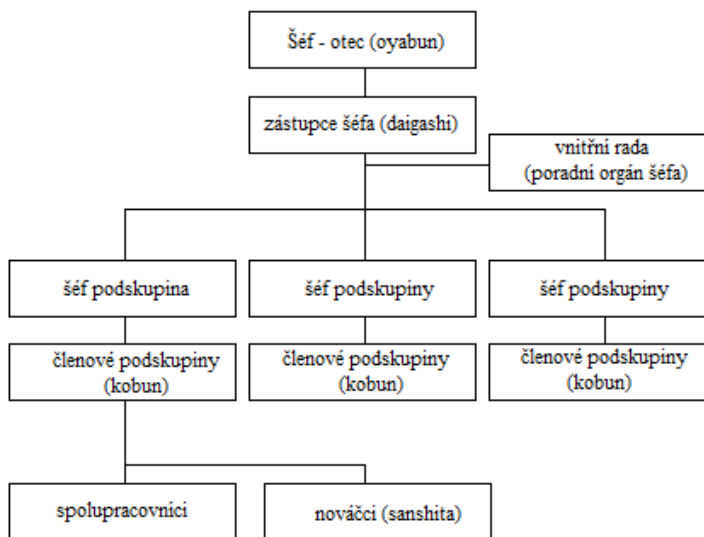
Šéf - otec (oyabun)

zástupce šéfa (daigashi)

vnitřní rada (poradní orgán šéfa)

šéf podskupina

šéf podskupiny

šéf podskupiny

členové podskupiny (kobun)

členové podskupiny (kobun)

členové podskupiny (kobun)

spolupracovníci

nováčci (sanshita)